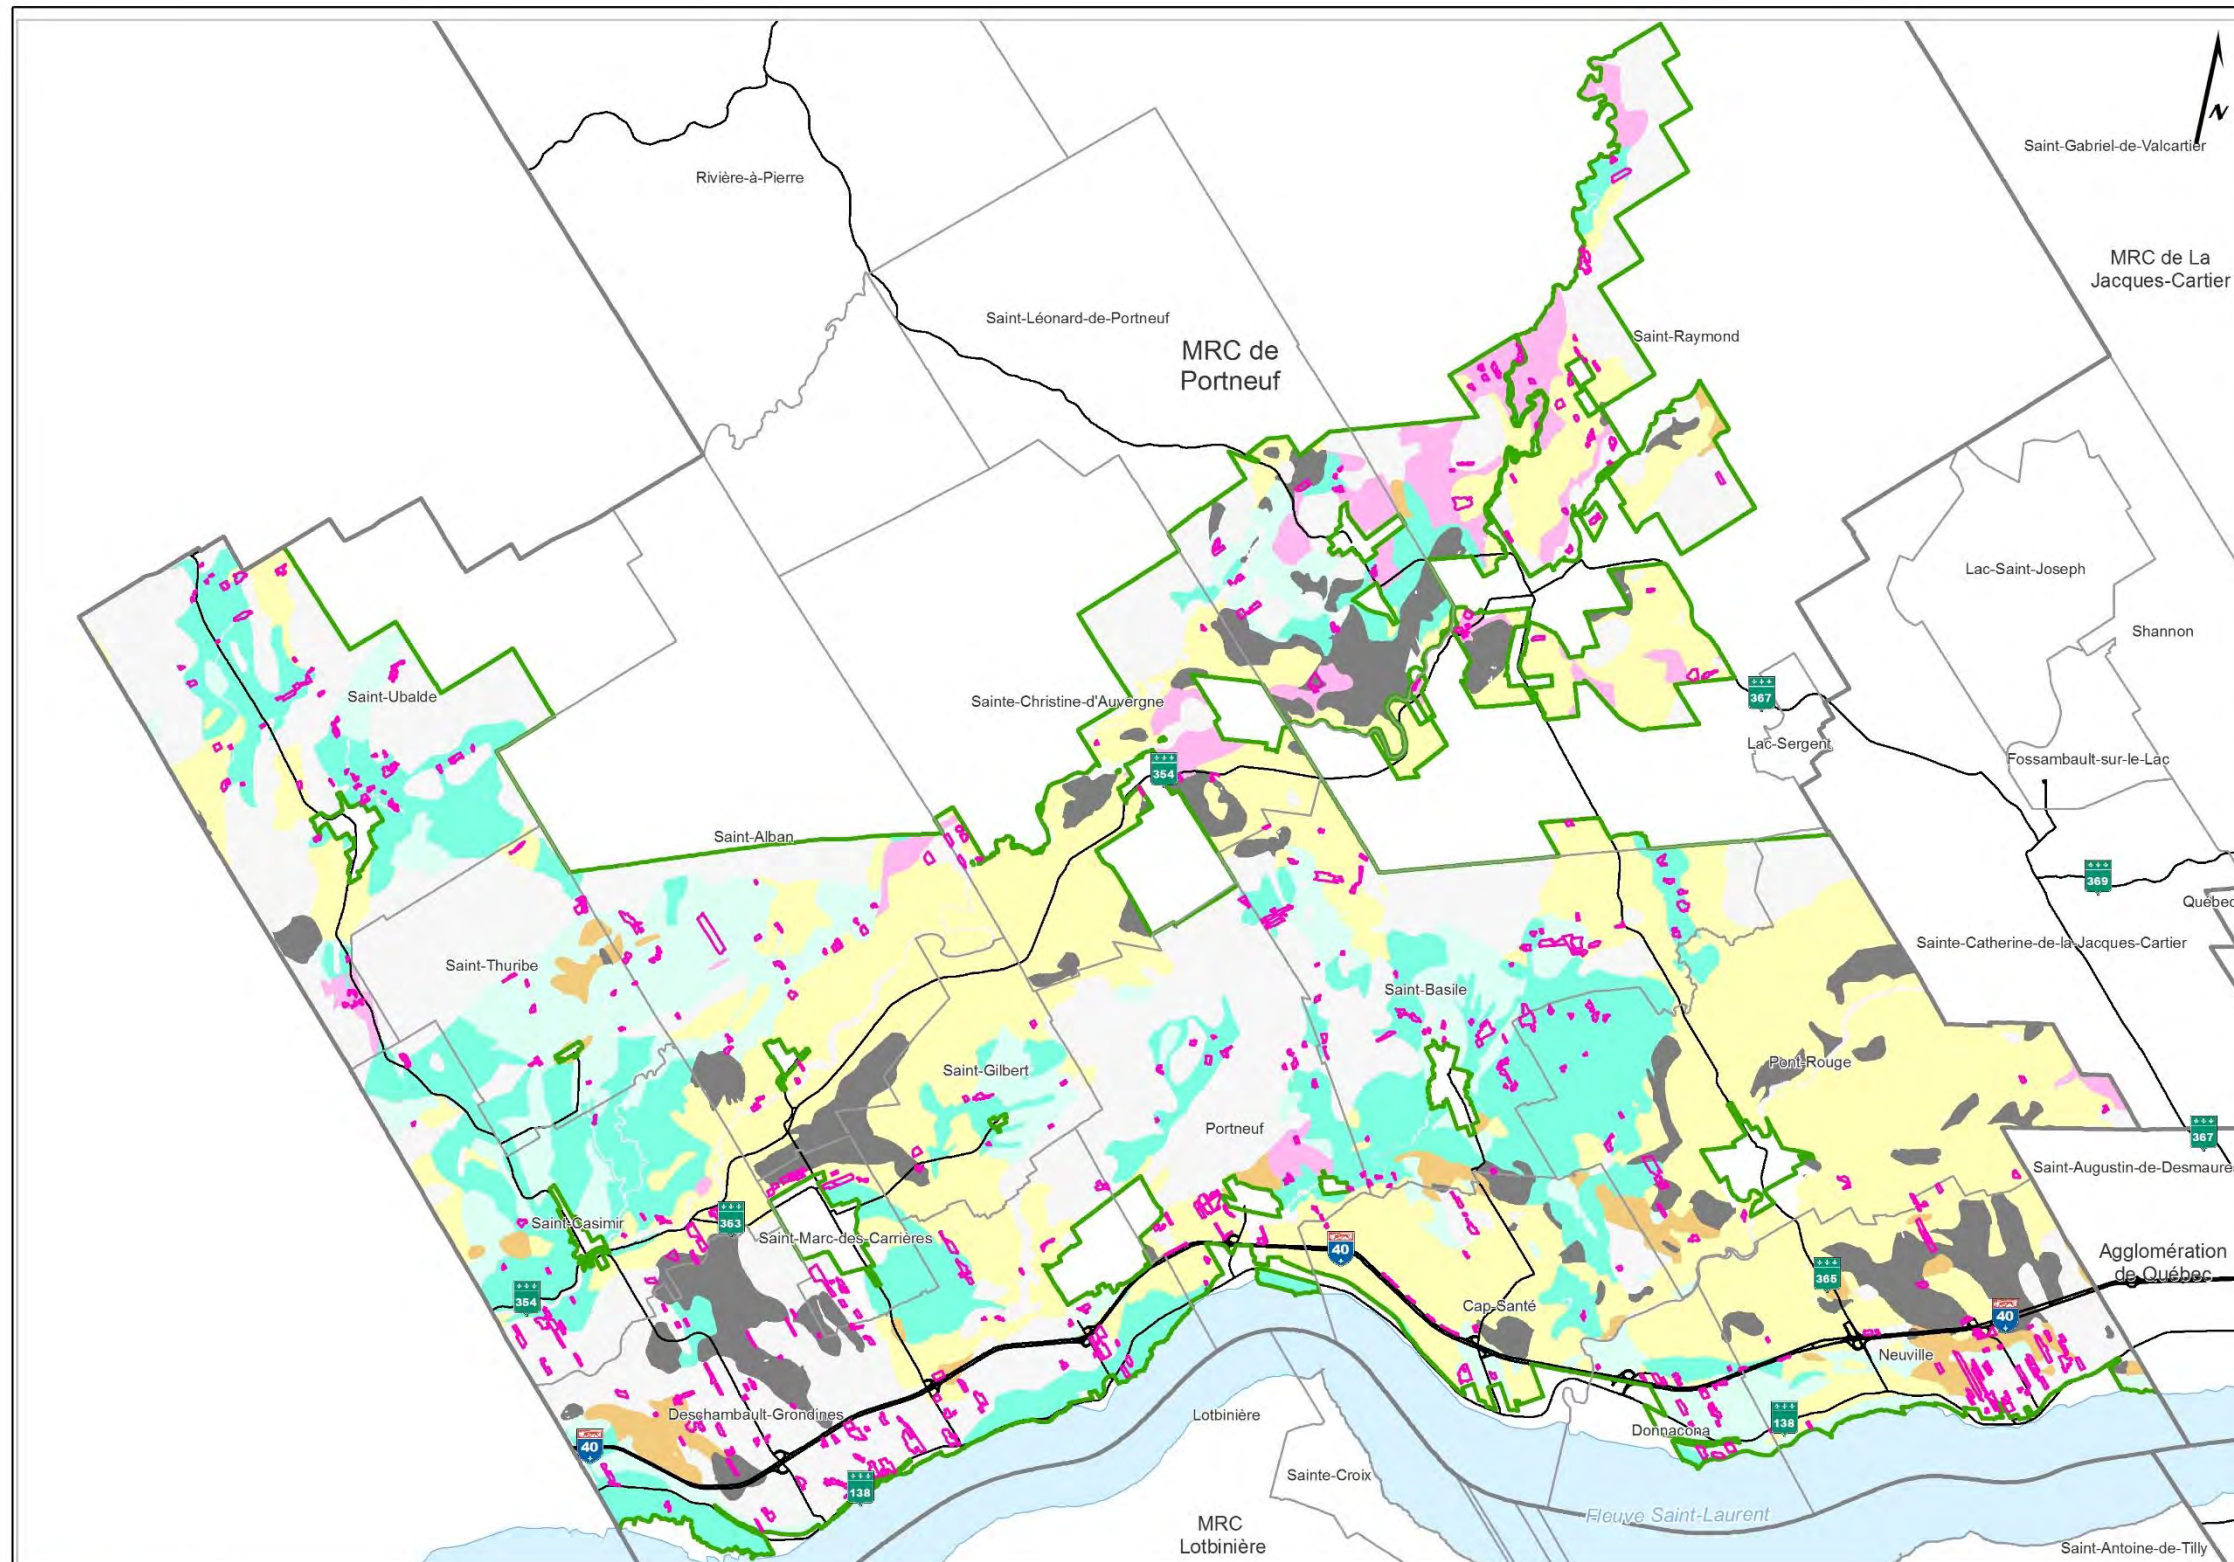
N

Saint-Gabriel-de-Valcartier

MRC de La Jacques-Cartier

Rivière-à-Pierre

Saint-Léonard-de-Portneuf

MRC de Portneuf

Saint-Raymond

Lac-Saint-Joseph

Shannon

Saint-Ubalde

Sainte-Christine-d'Auvergne

367

Lac-Sergent

Fossambault-sur-le-Lac

354

Saint-Alban

369

Québec

Sainte-Catherine-de-la-Jacques-Cartier

Saint-Thuribe

Saint-Basile

Pont-Rouge

Saint-Gilbert

367

Portneuf

Saint-Augustin-de-Desmaures

Saint-Casimir

363

Saint-Marc-des-Carrières

40

Agglomération de Québec

365

354

Cap-Santé

40

Neuville

Lotbinière

Deschambault-Grondines

138

Donnacona

40

Sainte-Croix

138

Fleuve Saint-Laurent

MRC Lotbinière

Saint-Antoine-de-Tilly